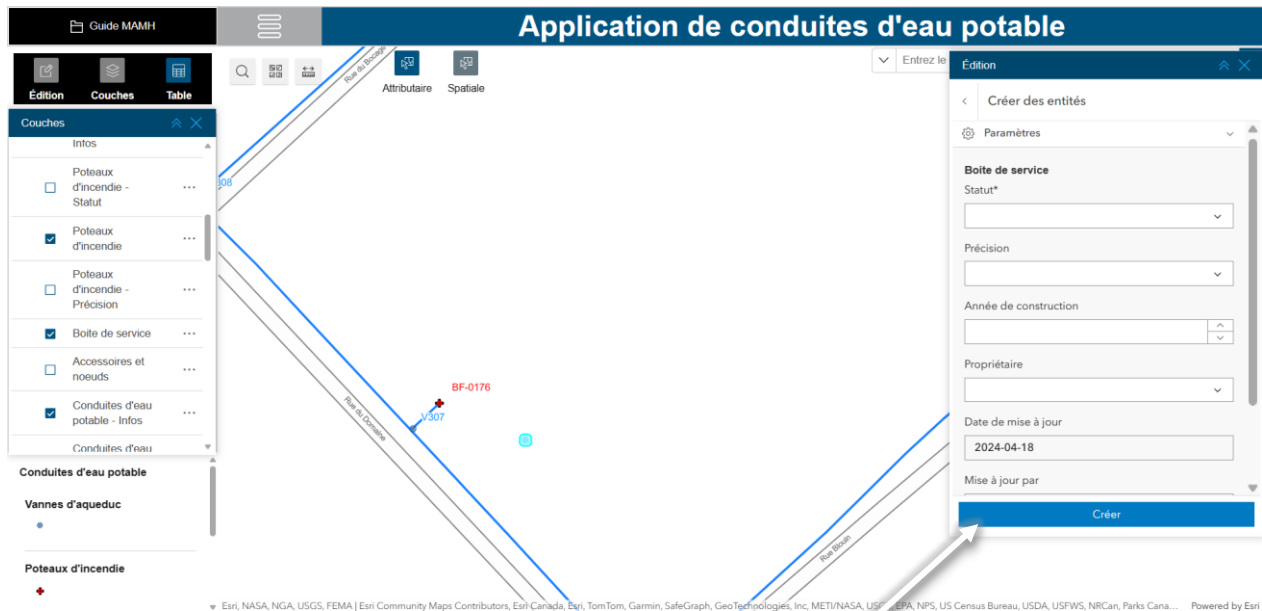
Guide MAMH

Application de conduites d'eau potable

Édition Couches Table

Attributaire Spatiale

Entrez le

Couches

Infos

Poteaux d'incendie - Statut

Poteaux d'incendie

Poteaux d'incendie - Précision

Boite de service

Accessoires et noeuds

Conduites d'eau potable - Infos

Conduites d'eau

Conduites d'eau potable

Vannes d'aqueduc

Poteaux d'incendie

Rue du Bocage

J08

BF-0176

V307

Rue du Domaine

Rue Biloan

Édition

Créer des entités

Paramètres

Boite de service

Statut*

Précision

Année de construction

Propriétaire

Date de mise à jour

2024-04-18

Mise à jour par

Créer

Esri, NASA, NGA, USGS, FEMA | Esri Community Maps Contributors, Esri Canada, Esri, TomTom, Garmin, SafeGraph, GeoTechnologies, Inc, METI/NASA, USGS, EPA, NPS, US Census Bureau, USDA, USFWS, NRCan, Parks Cana...

Powered by Esri